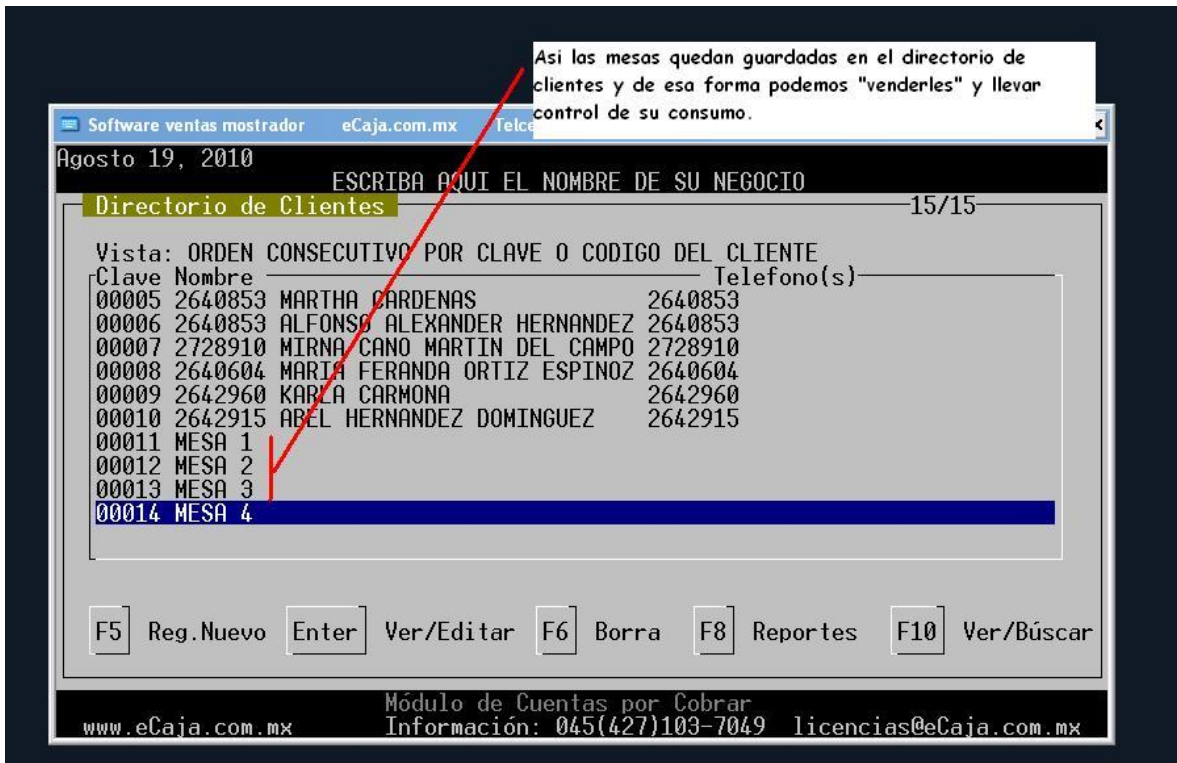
Asi las mesas quedan guardadas en el directorio de clientes y de esa forma podemos "venderles" y llevar control de su consumo.

Software ventas mostrador eCaja.com.mx Telce

Agosto 19, 2010

ESCRIBA AQUI EL NOMBRE DE SU NEGOCIO

Directorio de Clientes 15/15

Vista: ORDEN CONSECUTIVO POR CLAVE O CODIGO DEL CLIENTE

| Clave | Nombre | Telefono(s) |
|---|---|---|
| 00005 | 2640853 MARTHA CARDENAS | 2640853 |
| 00006 | 2640853 ALFONSO ALEXANDER HERNANDEZ | 2640853 |
| 00007 | 2728910 MIRNA CANO MARTIN DEL CAMPO | 2728910 |
| 00008 | 2640604 MARIA FERANDA ORTIZ ESPINOZ | 2640604 |
| 00009 | 2642960 KARLA CARMONA | 2642960 |
| 00010 | 2642915 ABEL HERNANDEZ DOMINGUEZ | 2642915 |
| 00011 | MESA 1 | |
| 00012 | MESA 2 | |
| 00013 | MESA 3 | |
| 00014 | MESA 4 | |

F5 Reg.Nuevo Enter Ver/Editar F6 Borra F8 Reportes F10 Ver/Búscar

Módulo de Cuentas por Cobrar
www.eCaja.com.mx Información: 045(427)103-7049 licencias@eCaja.com.mx